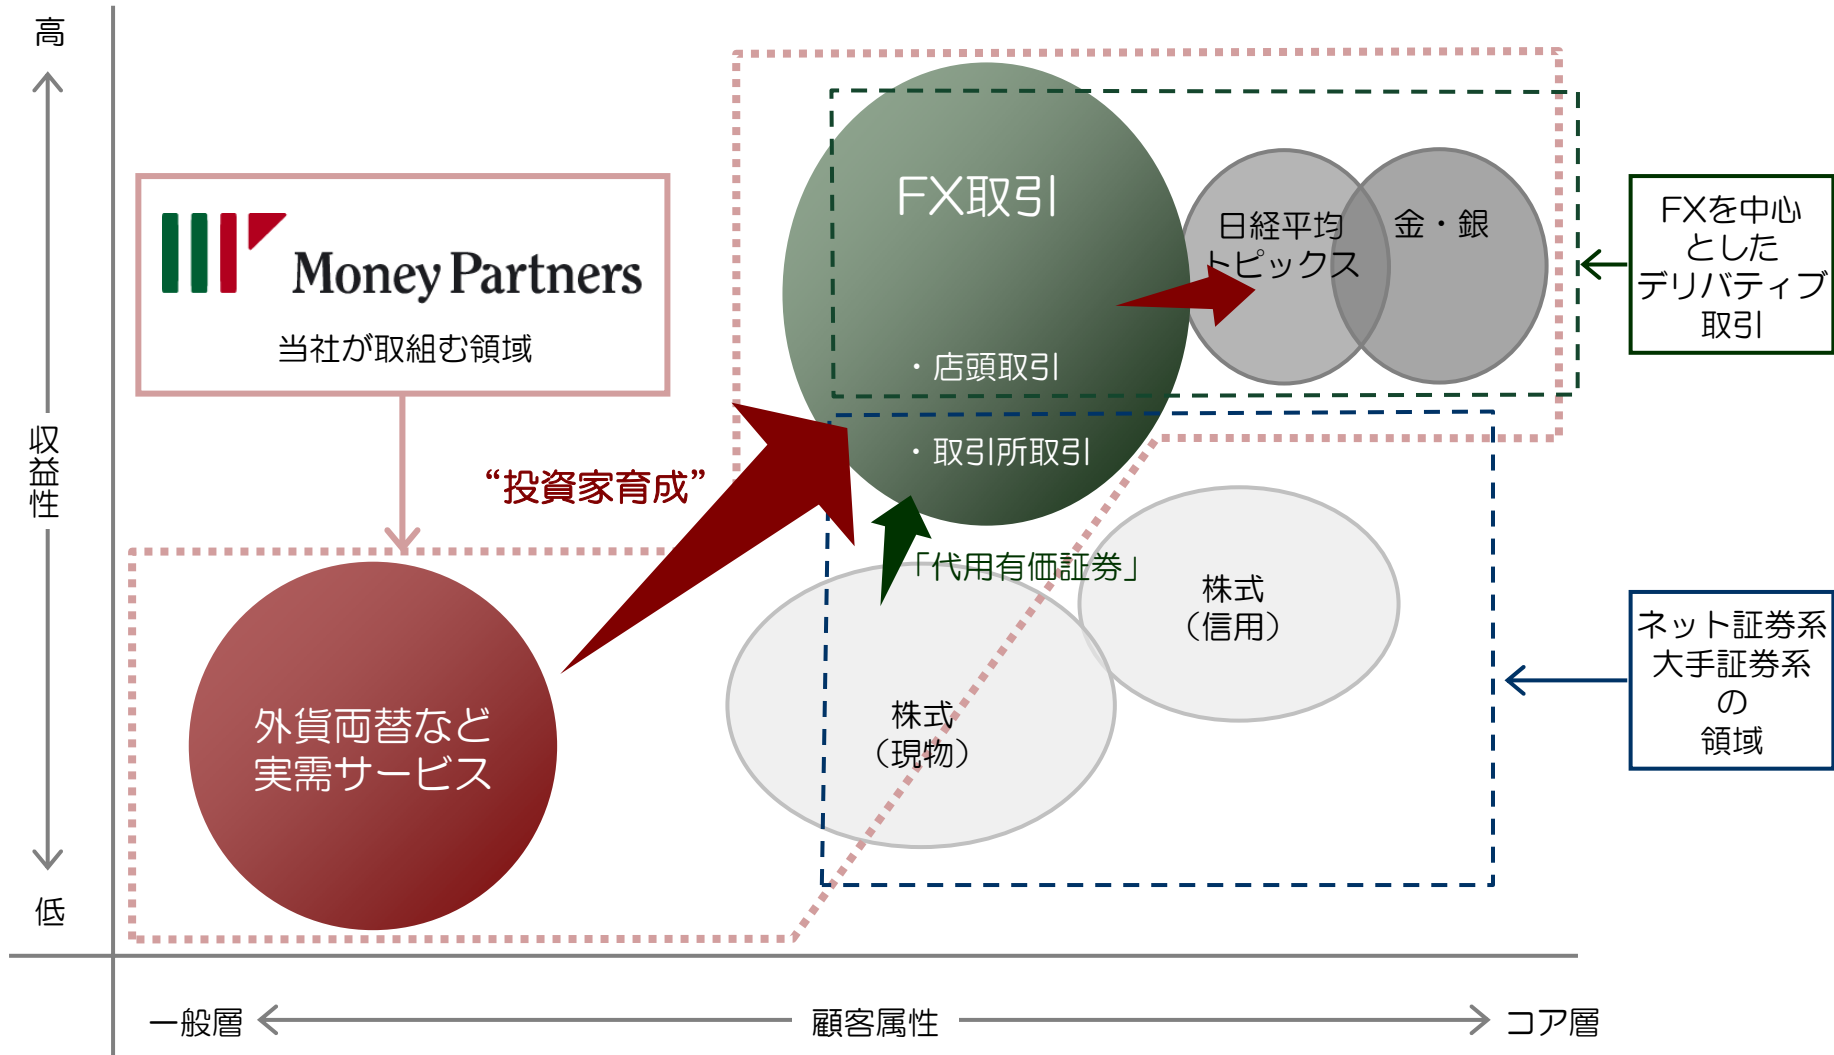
高

収益性

低

Money Partners

当社が取組む領域

FX取引

・店頭取引

・取引所取引

日経平均トピックス

金・銀

FXを中心としたデリバティブ取引

"投資家育成"

「代用有価証券」

株式（信用）

株式（現物）

外貨両替など実需サービス

ネット証券系大手証券系の領域

一般層

顧客属性

コア層